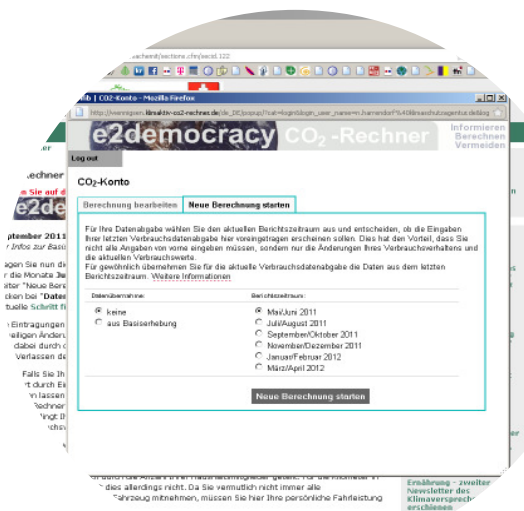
achenit/sections.cfm/secid.122

ib | CO₂-Konto - Mozilla Firefox

http://wenigeren.klimaaktiv-co2-rechner.de/de_DE/popup/?cal=login&login_user_name=n.harrendorf%40klimaschutzagentur.de&log

e2democracy CO₂-Rechner

Informieren
Berechnen
Vermeiden

Log out

CO₂-Konto

Berechnung bearbeiten | Neue Berechnung starten

Für Ihre Datenabgabe wählen Sie den aktuellen Berichtszeitraum aus und entscheiden, ob die Eingaben Ihrer letzten Verbrauchsdatenabgabe hier voreingetragen erscheinen sollen. Dies hat den Vorteil, dass Sie nicht alle Angaben von vorne eingeben müssen, sondern nur die Änderungen Ihres Verbrauchsverhaltens und die aktuellen Verbrauchswerte.
Für gewöhnlich übernehmen Sie für die aktuelle Verbrauchsdatenabgabe die Daten aus dem letzten Berichtszeitraum. Weitere Informationen

Datenübernahme:
keine
aus Basiserhebung

Berichtszeitraum:
Mai/Juni 2011
Juli/August 2011
September/Oktober 2011
November/Dezember 2011
Januar/Februar 2012
März/April 2012

Neue Berechnung starten

echner
n Sie auf d
e2de
ptember 2011
Infos zur Basi
gen Sie nun di
die Monate Ju
Sie "Neue Bere
icken bei "Daten
Sie aus Schritt f
Eintragungen
reiligen Änderu
dabei durch
Verlassen de
Falls Sie Ih
rt durch Ei
onn lassen
Rechner
ng bi
chsv

Fahrzeug mitnehmen, müssen Sie hier Ihre persönliche Fahrleistung

Ernährung - zweiter Newsletter des Klimaversprechens erschienen